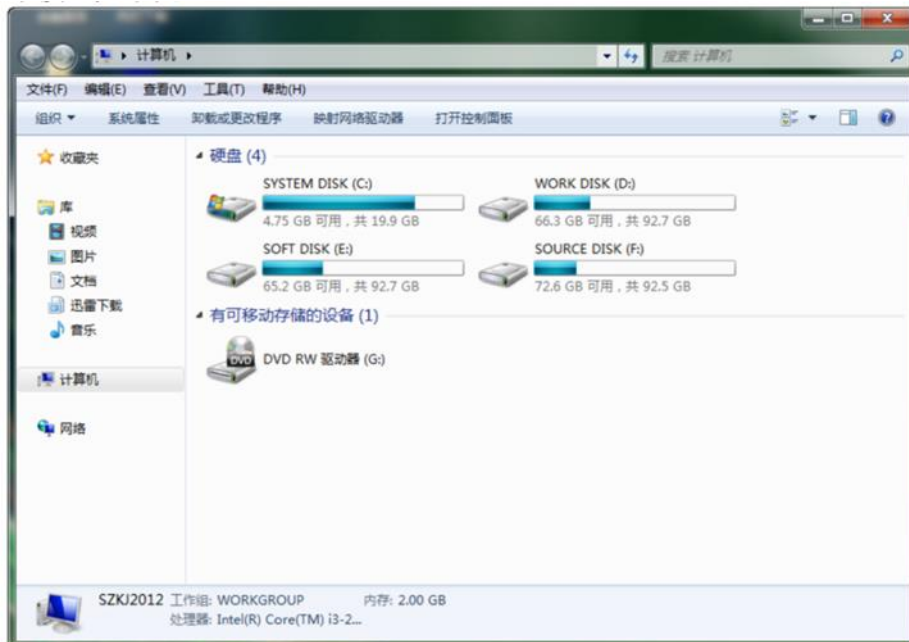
▸ 计算机 ▸

搜索 计算机

文件(F) 编辑(E) 查看(V) 工具(T) 帮助(H)

组织 ▾ 系统属性 卸载或更改程序 映射网络驱动器 打开控制面板

收藏夹

库
视频
图片
文档
迅雷下载
音乐

计算机

网络

◢ 硬盘 (4)

SYSTEM DISK (C:)
4.75 GB 可用，共 19.9 GB

WORK DISK (D:)
66.3 GB 可用，共 92.7 GB

SOFT DISK (E:)
65.2 GB 可用，共 92.7 GB

SOURCE DISK (F:)
72.6 GB 可用，共 92.5 GB

◢ 有可移动存储的设备 (1)

DVD

DVD RW 驱动器 (G:)

SZKJ2012 工作组: WORKGROUP 内存: 2.00 GB
处理器: Intel(R) Core(TM) i3-2...